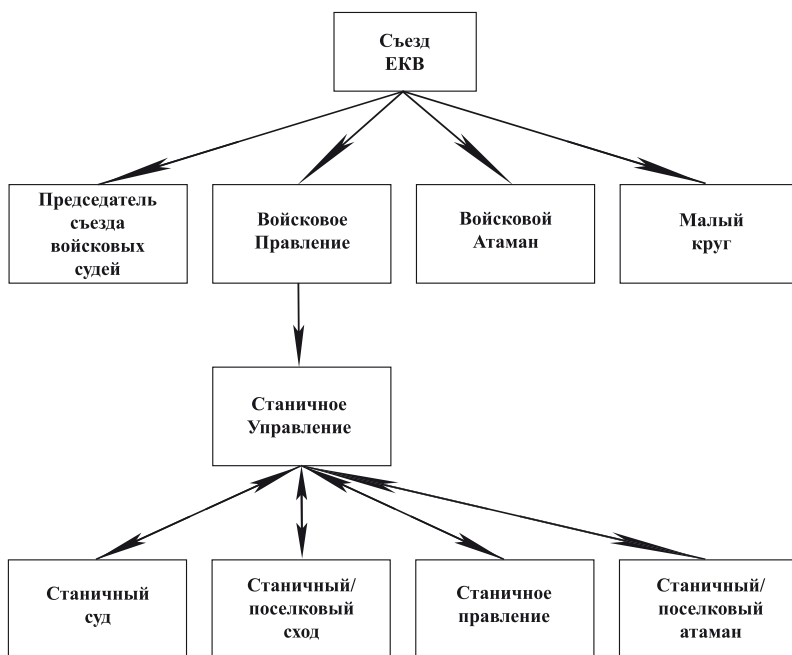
Съезд ЕКВ

Председатель съезда войсковых судей

Войсковое Правление

Войсковой Атаман

Малый круг

Станичное Управление

Станичный суд

Станичный/ поселковый сход

Станичное правление

Станичный/ поселковый атаман